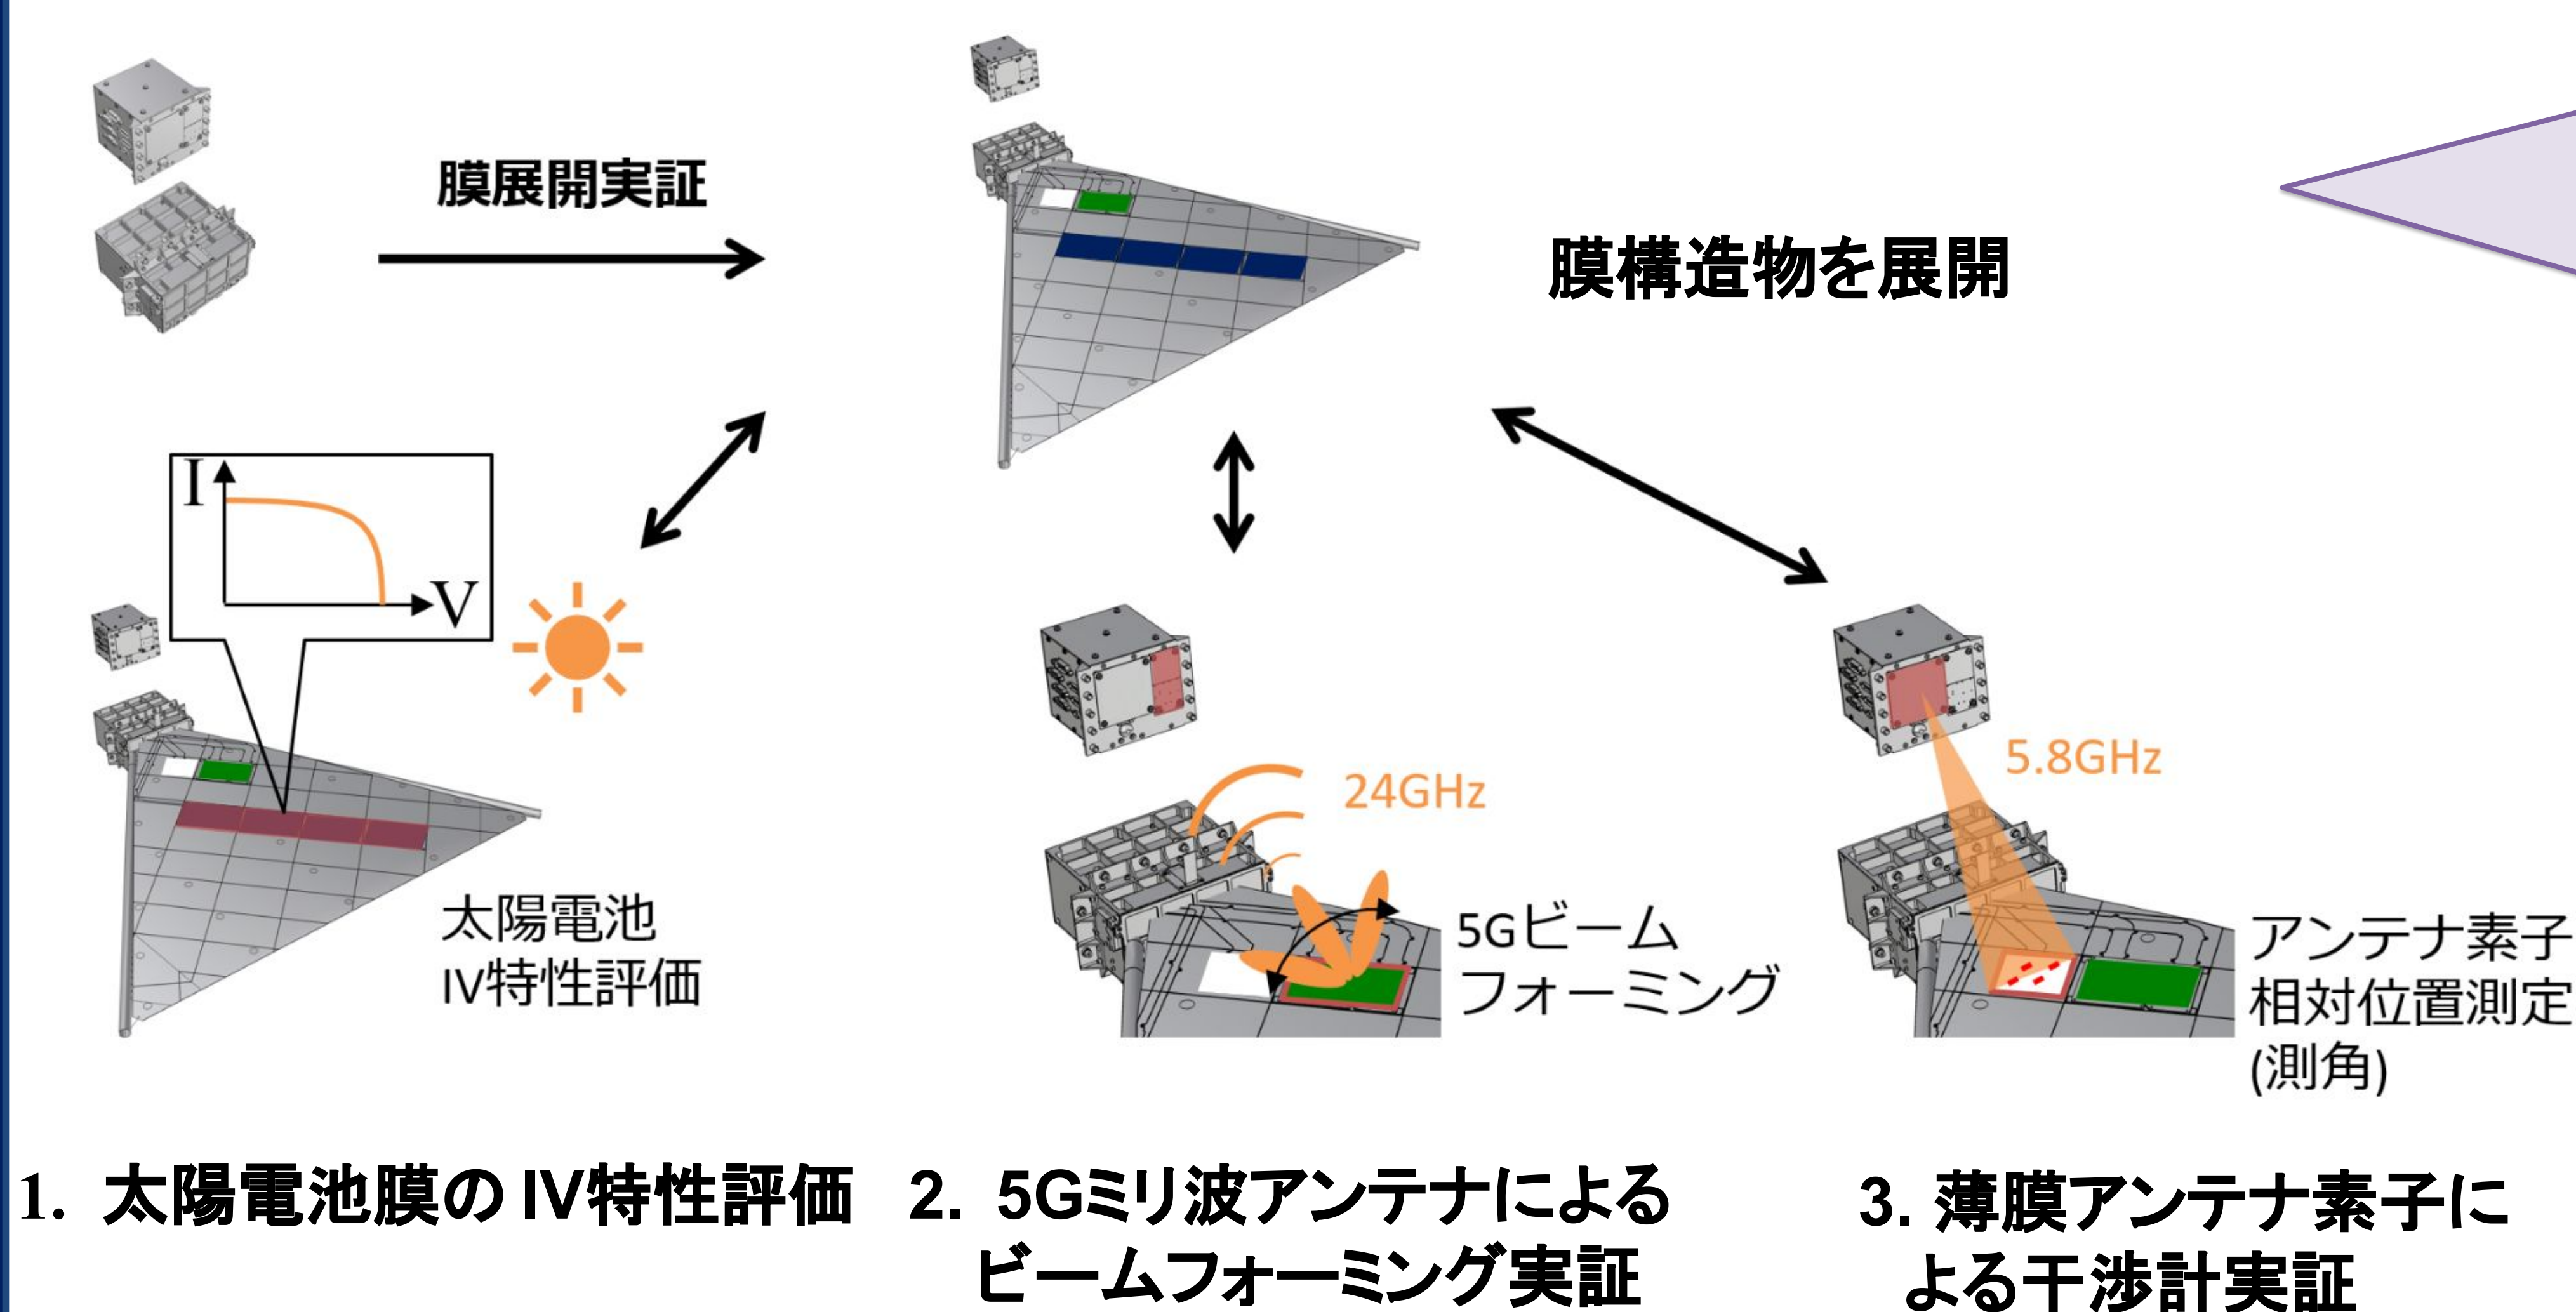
膜展開実証

膜構造物を展開

I

V

太陽電池
IV特性評価

24GHz

5Gビーム
フォーミング

5.8GHz

アンテナ素子
相対位置測定
(測角)

1. 太陽電池膜の IV特性評価

2. 5Gミリ波アンテナによる
ビームフォーミング実証

3. 薄膜アンテナ素子に
よる干渉計実証